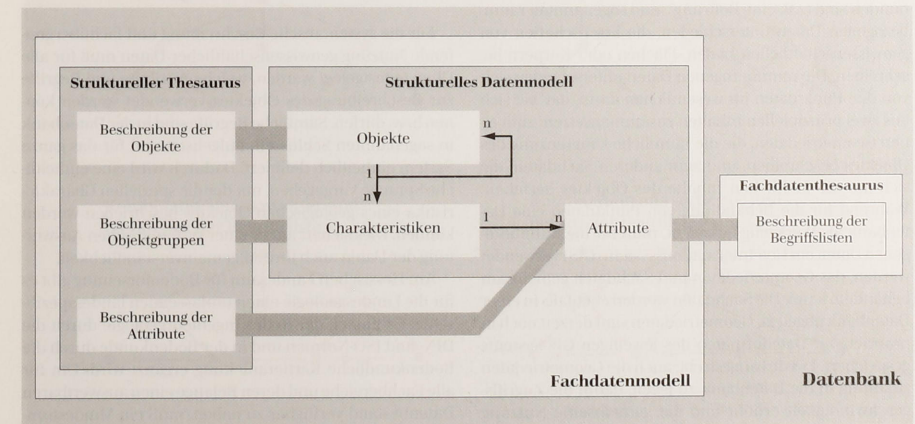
Struktureller Thesaurus

Strukturelles Datenmodell

Beschreibung der Objekte

Objekte

n

1

n

Beschreibung der Objektgruppen

Charakteristiken

1

n

Attribute

Fachdatenthesaurus

Beschreibung der Begriffslisten

Beschreibung der Attribute

Fachdatenmodell

Datenbank